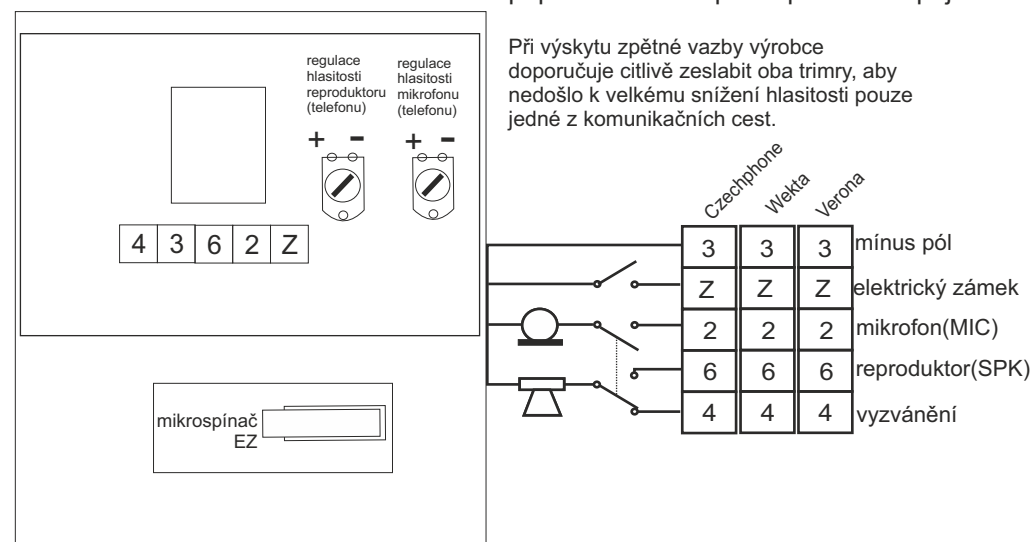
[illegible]

Při výskytu zpětné vazby výrobce doporučuje citlivě zeslabit oba trimry, aby nedošlo k velkému snížení hlasitosti pouze jedné z komunikačních cest.

regulace hlasitosti reproduktoru (telefonu)

regulace hlasitosti mikrofonu (telefonu)

+ −

+ −

| 4 | 3 | 6 | 2 | Z |
|---|---|---|---|---|

mikrospínač EZ

| Czechphone | Wekta | Verona | |
|---|---|---|---|
| 3 | 3 | 3 | mínus pól |
| Z | Z | Z | elektrický zámek |
| 2 | 2 | 2 | mikrofon(MIC) |
| 6 | 6 | 6 | reproduktor(SPK) |
| 4 | 4 | 4 | vyzvánění |